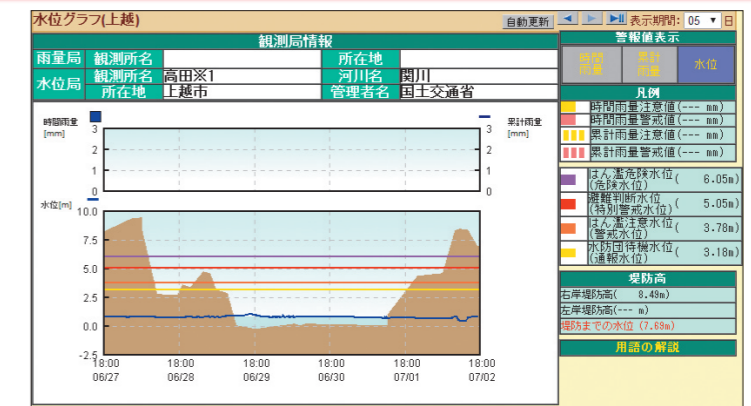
水位グラフ(上越)

自動更新 ◀ ▶ ▶| 表示期間: 05 ▼ 日

観測局情報

| 雨量局 | 観測所名 | | 所在地 | |
|---|---|---|---|---|
| 水位局 | 観測所名 | 高田※1 | 河川名 | 関川 |
| | 所在地 | 上越市 | 管理者名 | 国土交通省 |

時間雨量 [mm]
累計雨量 [mm]
3 2 1 0
3 2 1 0

水位[m]
10.0
7.5
5.0
2.5
0.0
-2.5

18:00 06/27
18:00 06/28
18:00 06/29
18:00 06/30
18:00 07/01
18:00 07/02

警報値表示
時間雨量
累計雨量
水位

凡例
時間雨量注意値(--- mm)
時間雨量警戒値(--- mm)
累計雨量注意値(--- mm)
累計雨量警戒値(--- mm)

はん濫危険水位(危険水位) ( 6.05m)
避難判断水位(特別警戒水位) ( 5.05m)
はん濫注意水位(警戒水位) ( 3.78m)
水防団待機水位(通報水位) ( 3.18m)

堤防高
右岸堤防高( 8.49m)
左岸堤防高(--- m)
堤防までの水位 (7.69m)

用語の解説